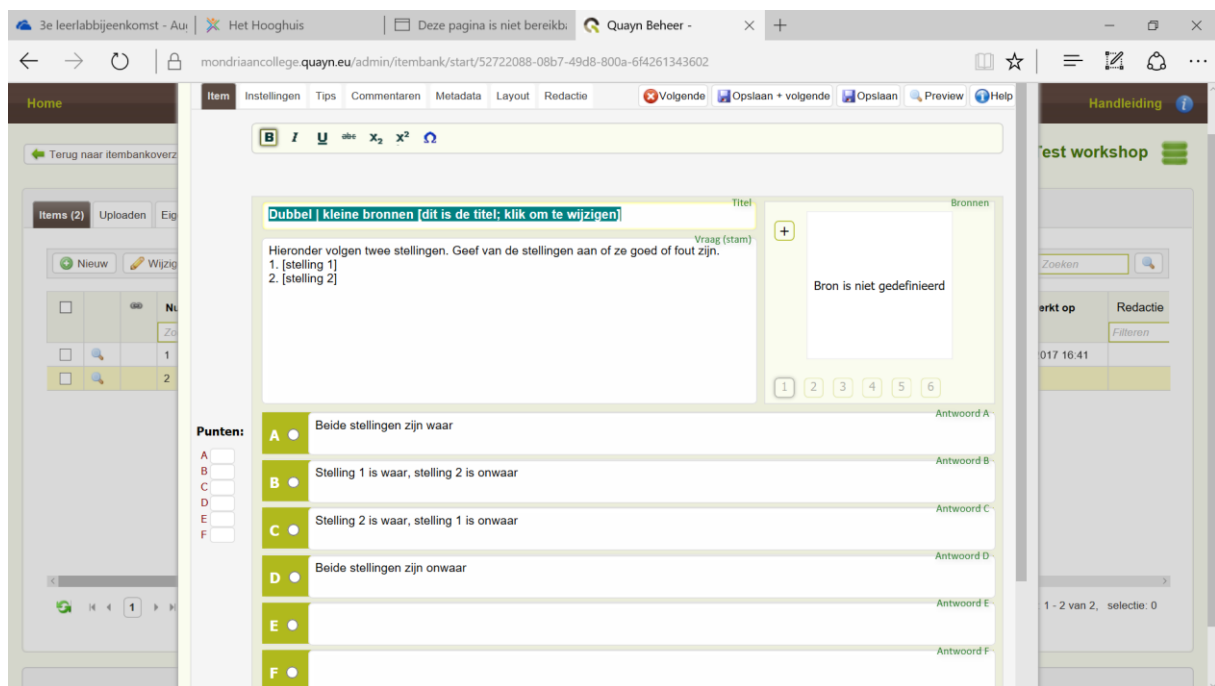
3e leerlabbijeenkomst - Au | Het Hooghuis | Deze pagina is niet bereikb | Quayn Beheer - × +

mondriaancollege.quayn.eu/admin/itembank/start/52722088-08b7-49d8-800a-6f4261343602

Home

Handleiding

Terug naar itembankoverz

Test workshop

Items (2) Uploaden Eig

Nieuw Wijzig

Nu

Zo

1

2

erkt op

Redactie

Zoeken

Filteren

017 16:41

1 2 van 2, selectie: 0

1

Item Instellingen Tips Commentaren Metadata Layout Redactie

Volgende Opslaan + volgende Opslaan Preview Help

B I U abc $x_2$ $x^2$ Ω

Titel

Dubbel | kleine bronnen [dit is de titel; klik om te wijzigen]

Vraag (stam)

Hieronder volgen twee stellingen. Geef van de stellingen aan of ze goed of fout zijn.
1. [stelling 1]
2. [stelling 2]

Bronnen

+

Bron is niet gedefinieerd

1 2 3 4 5 6

Punten:

A
B
C
D
E
F

Antwoord A
A Beide stellingen zijn waar

Antwoord B
B Stelling 1 is waar, stelling 2 is onwaar

Antwoord C
C Stelling 2 is waar, stelling 1 is onwaar

Antwoord D
D Beide stellingen zijn onwaar

Antwoord E
E

Antwoord F
F